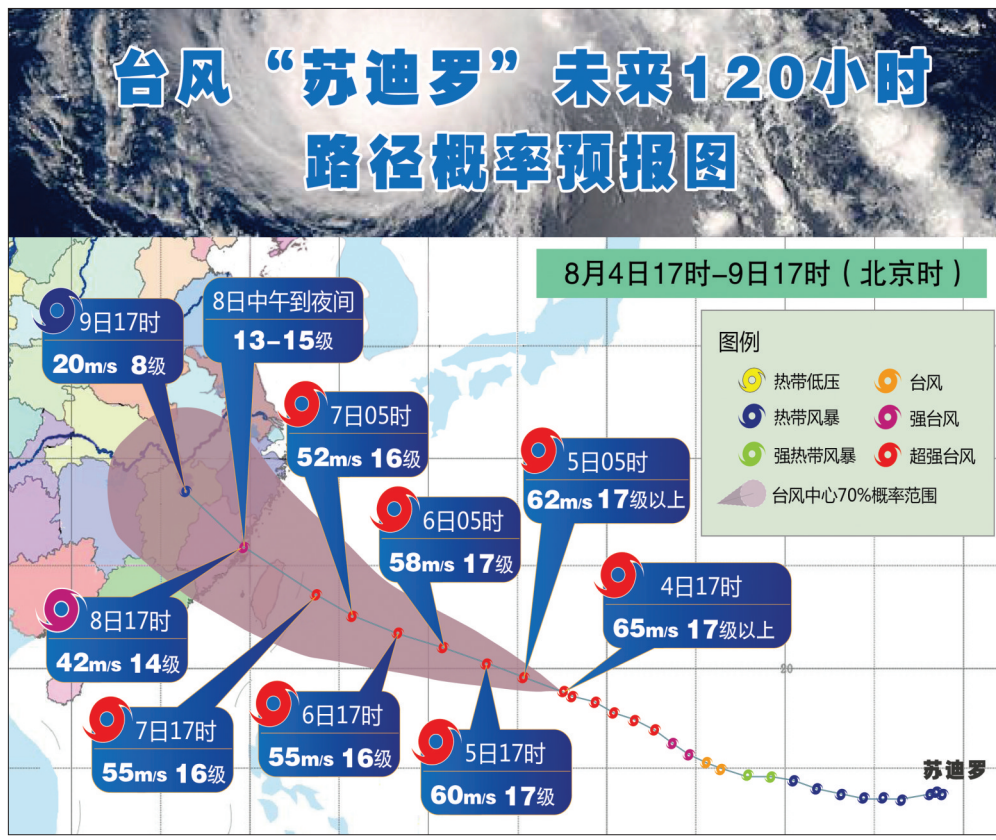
台风“苏迪罗”未来120小时
路径概率预报图

8月4日17时-9日17时（北京时）

图例
热带低压
台风
热带风暴
强台风
强热带风暴
超强台风
台风中心70%概率范围

9日17时
20m/s 8级

8日中午到夜间
13-15级

7日05时
52m/s 16级

5日05时
62m/s 17级以上

6日05时
58m/s 17级

4日17时
65m/s 17级以上

8日17时
42m/s 14级

7日17时
55m/s 16级

6日17时
55m/s 16级

5日17时
60m/s 17级

20

苏迪罗